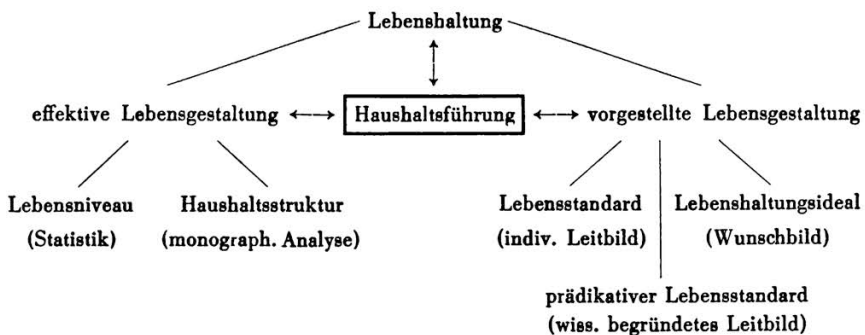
Lebenshaltung

effektive Lebensgestaltung

Haushaltsführung

vorgestellte Lebensgestaltung

Lebensniveau (Statistik)

Haushaltsstruktur (monograph. Analyse)

Lebensstandard (indiv. Leitbild)

Lebenshaltungsideal (Wunschbild)

prädikativer Lebensstandard (wiss. begründetes Leitbild)